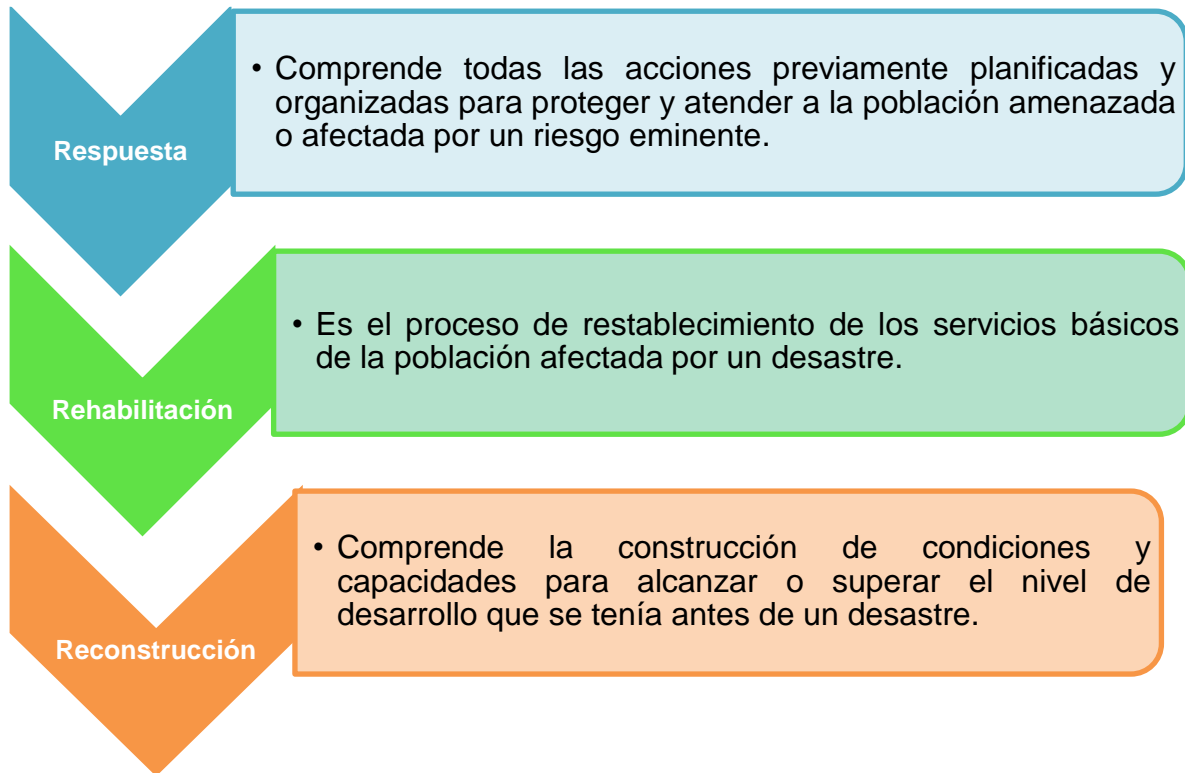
Respuesta

• Comprende todas las acciones previamente planificadas y organizadas para proteger y atender a la población amenazada o afectada por un riesgo eminente.

Rehabilitación

• Es el proceso de restablecimiento de los servicios básicos de la población afectada por un desastre.

Reconstrucción

• Comprende la construcción de condiciones y capacidades para alcanzar o superar el nivel de desarrollo que se tenía antes de un desastre.